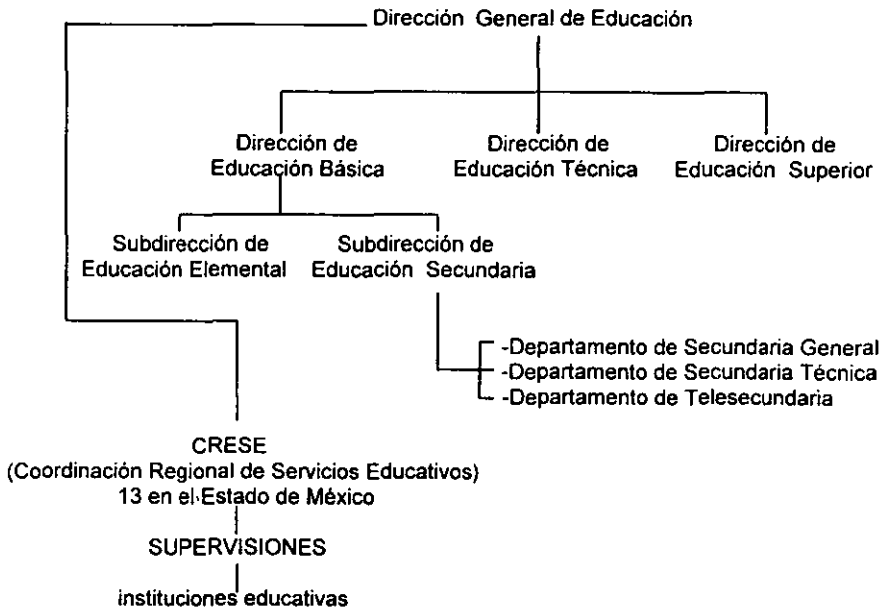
Dirección General de Educación

Dirección de Educación Básica

Dirección de Educación Técnica

Dirección de Educación Superior

Subdirección de Educación Elemental

Subdirección de Educación Secundaria

-Departamento de Secundaria General
-Departamento de Secundaria Técnica
-Departamento de Telesecundaria

CRESE
(Coordinación Regional de Servicios Educativos)
13 en el Estado de México

SUPERVISIONES

instituciones educativas